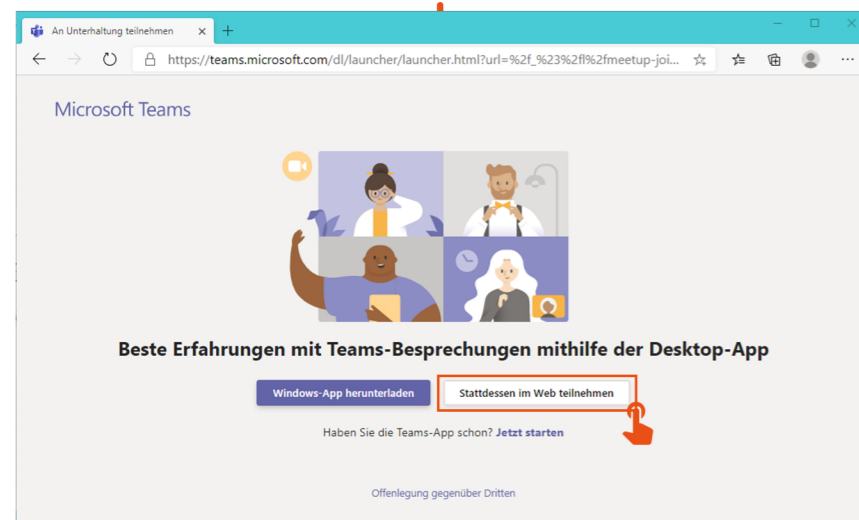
An Unterhaltung teilnehmen

https://teams.microsoft.com/dl/launcher/launcher.html?url=%2f_%23%2fl%2fmeetup-joi...

Microsoft Teams

Beste Erfahrungen mit Teams-Besprechungen mithilfe der Desktop-App

Windows-App herunterladen

Stattdessen im Web teilnehmen

Haben Sie die Teams-App schon? Jetzt starten

Offenlegung gegenüber Dritten